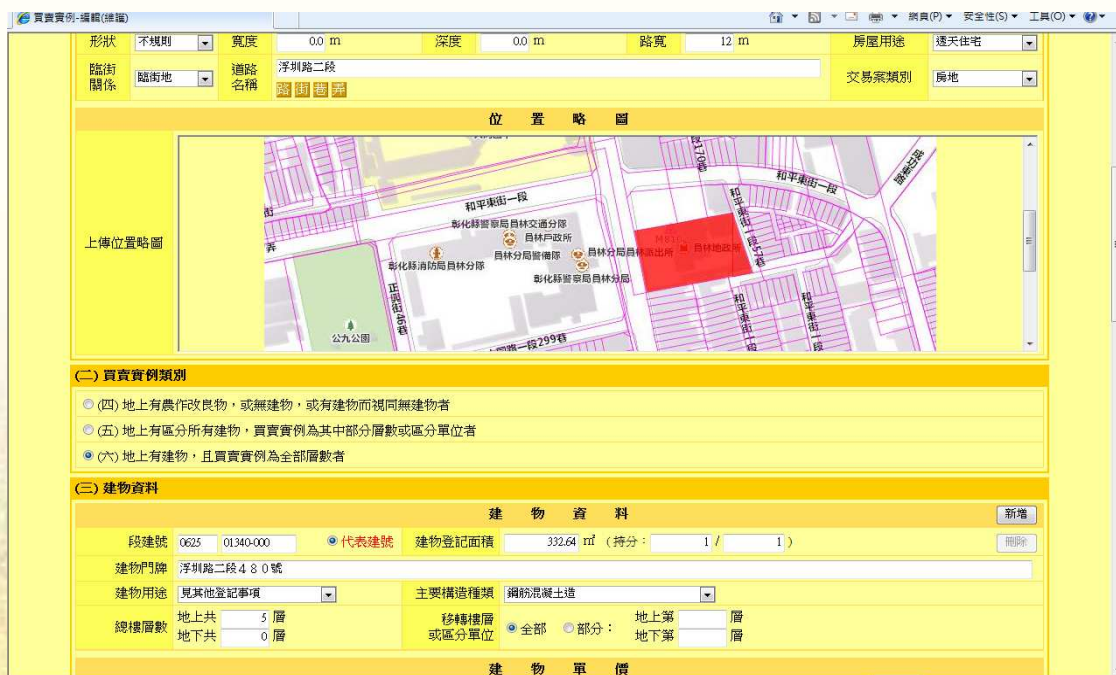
買賣實例-編輯(維護)

網頁(P) ▾ 安全性(S) ▾ 工具(O) ▾

| 形狀 | 不規則 | 寬度 | 0.0 m | 深度 | 0.0 m | 路寬 | 12 m | 房屋用途 | 透天住宅 |
|---|---|---|---|---|---|---|---|---|---|
| 臨街關係 | 臨街地 | 道路名稱 | 浮圳路二段 | | | | | 交易案類別 | 房地 |

路 街 巷 弄

位 置 略 圖

上傳位置略圖

和平東街一段
彰化縣警察局員林交通分隊
員林戶政所
彰化縣消防局員林分隊
員林分局警備隊
員林分局員林派出所
員林地政所
彰化縣警察局員林分局
和平東街一段
正興街
公九公園
和平東街一段
光明路一段299巷

(二) 買賣實例類別

(四) 地上有農作改良物，或無建物，或有建物而視同無建物者

(五) 地上有區分所有建物，買賣實例為其中部分層數或區分單位者

(六) 地上有建物，且買賣實例為全部層數者

(三) 建物資料

建 物 資 料

新增

段建號 0625 01340-000 代表建號 建物登記面積 332.64 ㎡ (持分: 1 / 1)

刪除

建物門牌 浮圳路二段４８０號

建物用途 見其他登記事項 主要構造種類 鋼筋混凝土造

總樓層數 地上共 5 層 地下共 0 層 移轉樓層或區分單位 全部 部分: 地上第 層 地下第 層

建 物 單 價